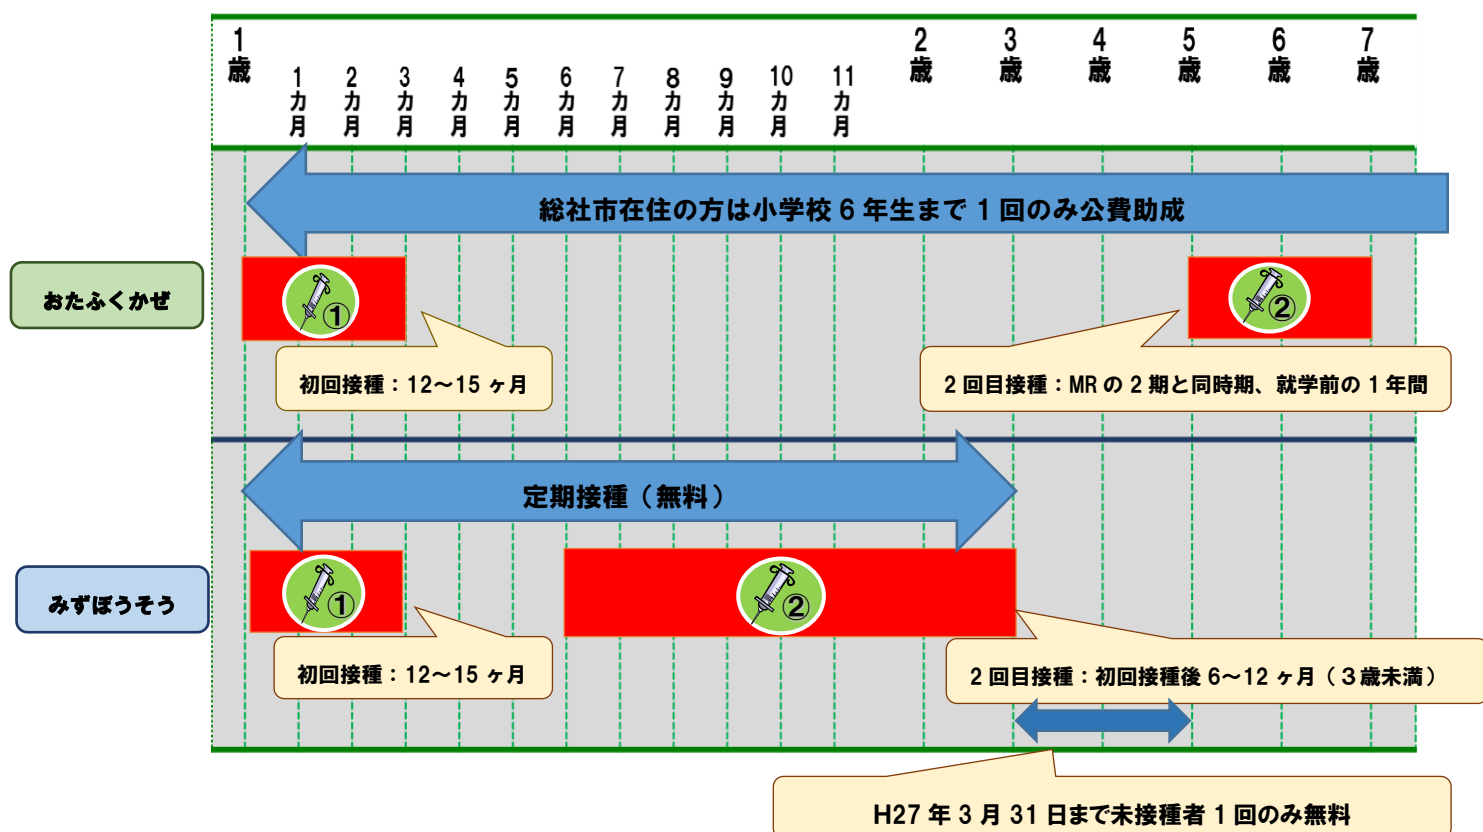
1
歳

1
カ
月

2
カ
月

3
カ
月

4
カ
月

5
カ
月

6
カ
月

7
カ
月

8
カ
月

9
カ
月

10
カ
月

11
カ
月

2
歳

3
歳

4
歳

5
歳

6
歳

7
歳

総社市在住の方は小学校６年生まで１回のみ公費助成

おたふくかぜ

①

②

初回接種：12～15 ヶ月

２回目接種：MR の２期と同時期、就学前の１年間

定期接種（無料）

みずぼうそう

①

②

初回接種：12～15 ヶ月

２回目接種：初回接種後 6～12 ヶ月（３歳未満）

H27 年３月 31 日まで未接種者１回のみ無料